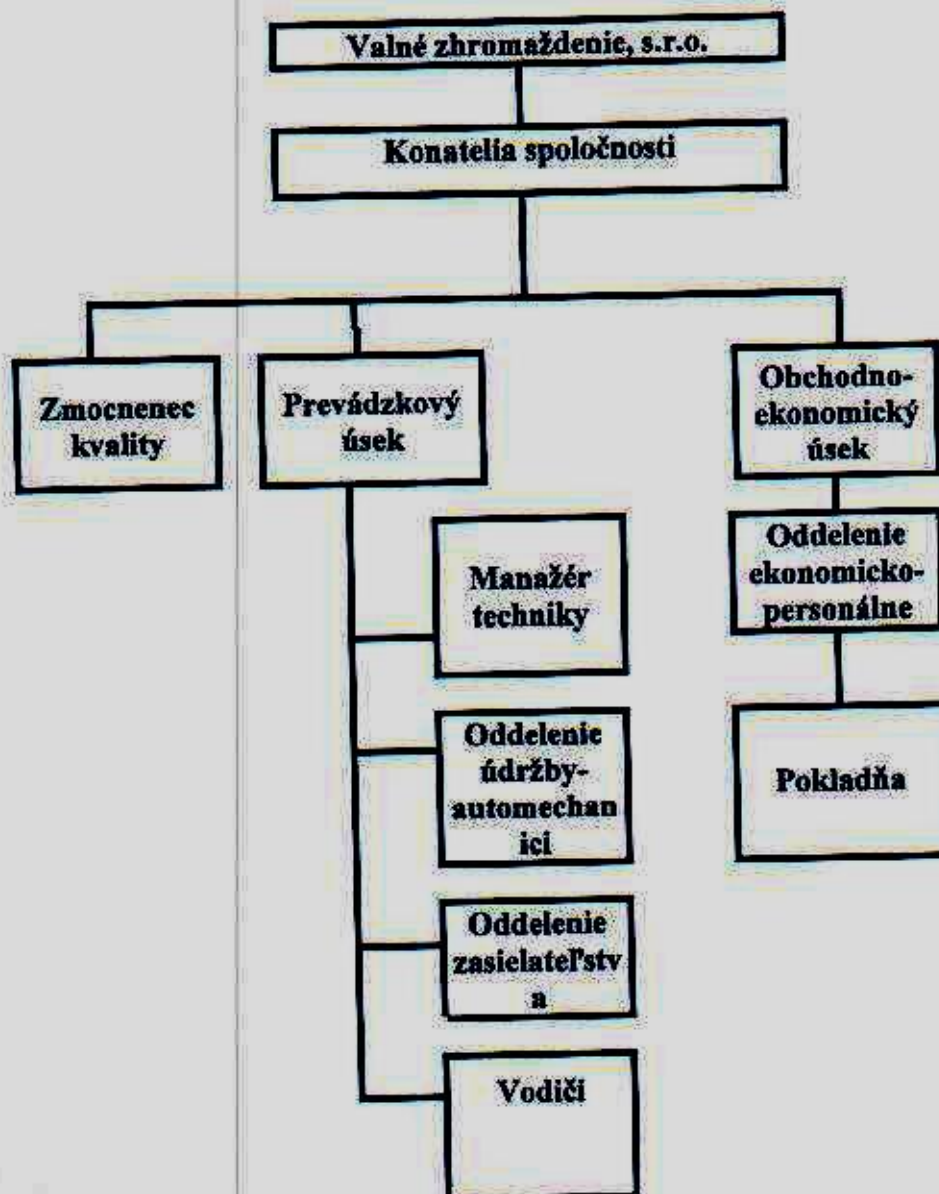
Valné zhromaždenie, s.r.o.

Konatelia spoločnosti

Zmocnenec kvality

Prevádzkový úsek

Obchodno-ekonomický úsek

Manažér techniky

Oddelenie ekonomicko-personálne

Oddelenie údržby-automechan ici

Pokladňa

Oddelenie zasielateľstv a

Vodiči